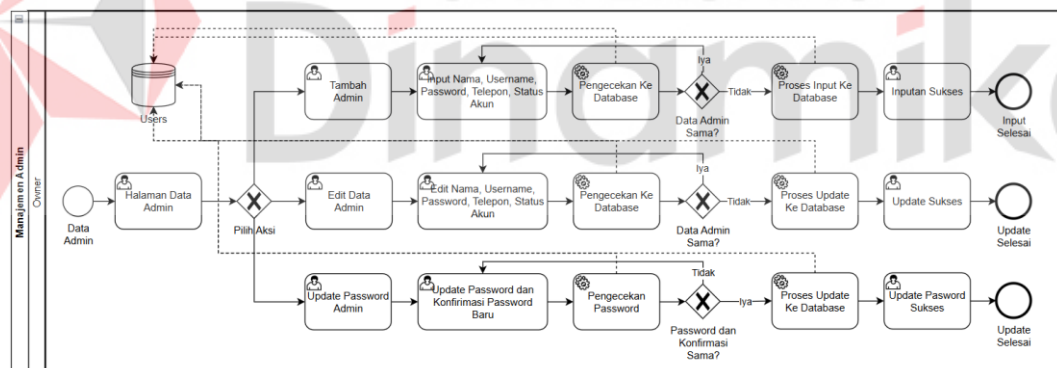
Manajemen Admin

Owner

Users

Tambah Admin

Input Nama, Username, Password, Telepon, Status Akun

Pengecekan Ke Database

Iya

Data Admin Sama?

Tidak

Proses Input Ke Database

Inputan Sukses

Input Selesai

Data Admin

Halaman Data Admin

Pilih Aksi

Edit Data Admin

Edit Nama, Username, Password, Telepon, Status Akun

Pengecekan Ke Database

Iya

Data Admin Sama?

Tidak

Proses Update Ke Database

Update Sukses

Update Selesai

Update Password Admin

Update Password dan Konfirmasi Password Baru

Pengecekan Password

Tidak

Password dan Konfirmasi Sama?

Iya

Proses Update Ke Database

Update Pasword Sukses

Update Selesai